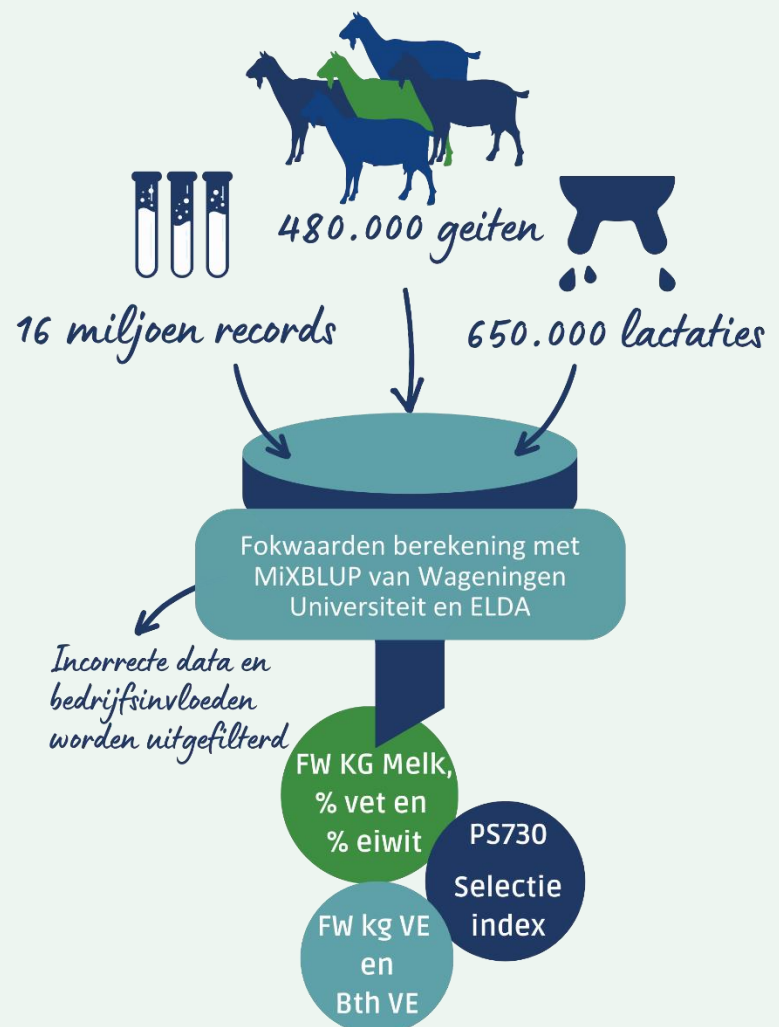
480.000 geiten

16 miljoen records

650.000 lactaties

Fokwaarden berekening met MiXBLUP van Wageningen Universiteit en ELDA

Incorrecte data en bedrijfsinvloeden worden uitgefilterd

FW KG Melk, % vet en % eiwit

PS730 Selectie index

FW kg VE en Bth VE